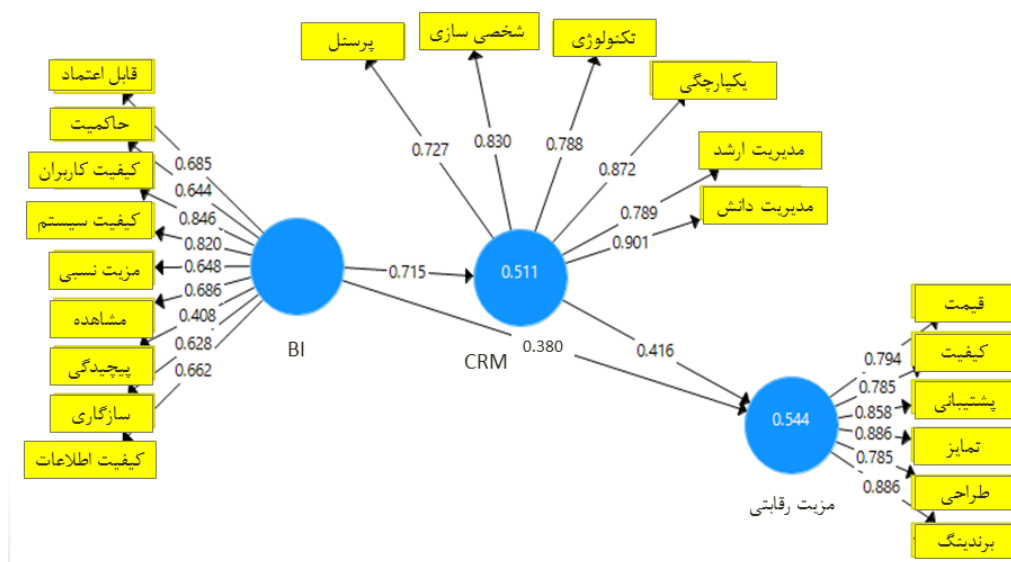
پرسنل
شخصی سازی
تکنولوژی
یکپارچگی
مدیریت ارشد
مدیریت دانش
0.727
0.830
0.788
0.872
0.789
0.901
قابل اعتماد
حاکمیت
کیفیت کاربران
کیفیت سیستم
مزیت نسبی
مشاهده
پیچیدگی
سازگاری
کیفیت اطلاعات
0.685
0.644
0.846
0.820
0.648
0.686
0.408
0.628
0.662
BI
0.715
0.511
CRM
0.380
0.416
قیمت
کیفیت
پشتیبانی
تمایز
طراحی
برندینگ
0.794
0.785
0.858
0.886
0.785
0.886
0.544
مزیت رقابتی